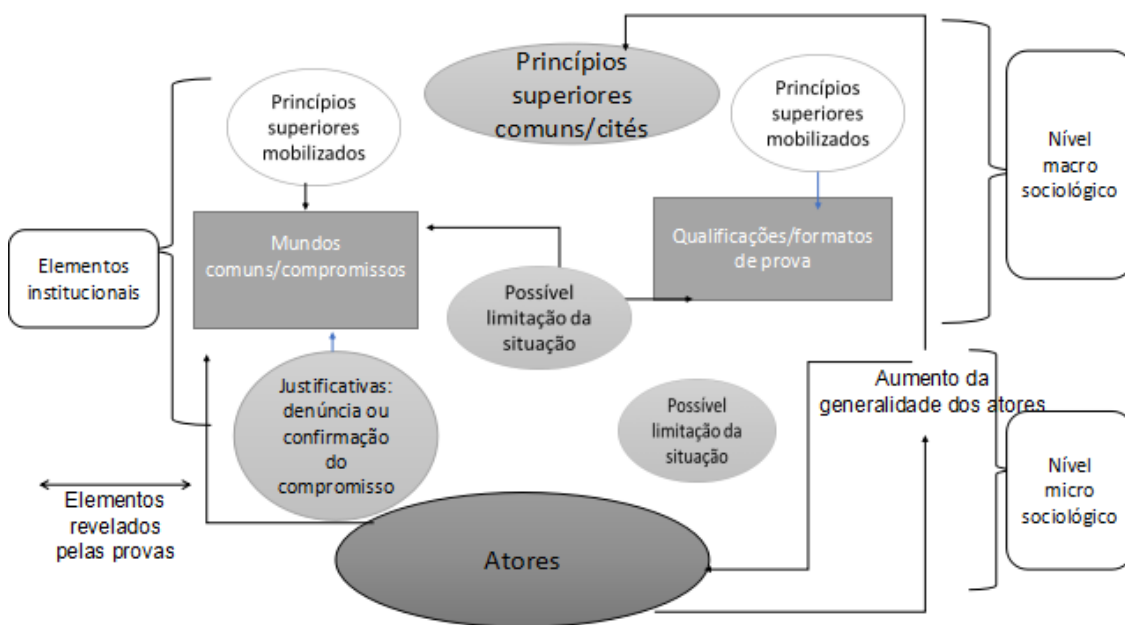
Princípios superiores comuns/cités

Princípios superiores mobilizados

Princípios superiores mobilizados

Nível macro sociológico

Elementos institucionais

Mundos comuns/compromissos

Qualificações/formatos de prova

Possível limitação da situação

Justificativas: denúncia ou confirmação do compromisso

Aumento da generalidade dos atores

Possível limitação da situação

Nível micro sociológico

Elementos revelados pelas provas

Atores